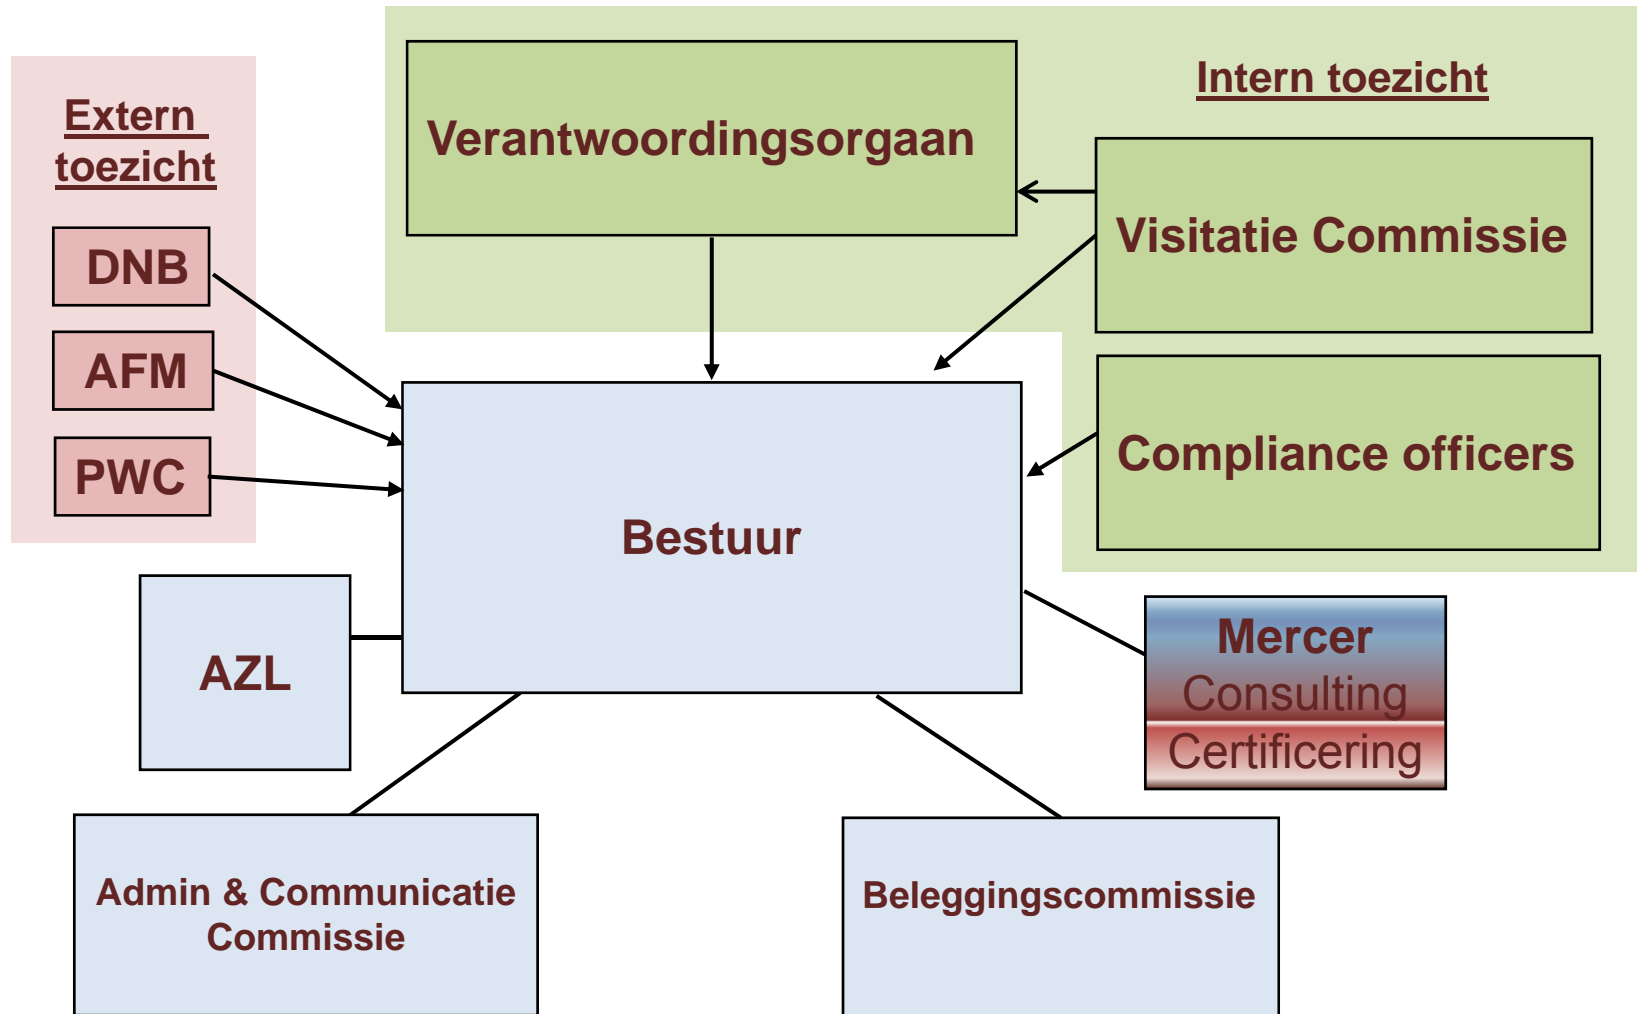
Extern toezicht

DNB

AFM

PWC

Verantwoordingsorgaan

Intern toezicht

Visitatie Commissie

Compliance officers

Bestuur

AZL

Mercer
Consulting
Certificering

Admin & Communicatie Commissie

Beleggingscommissie